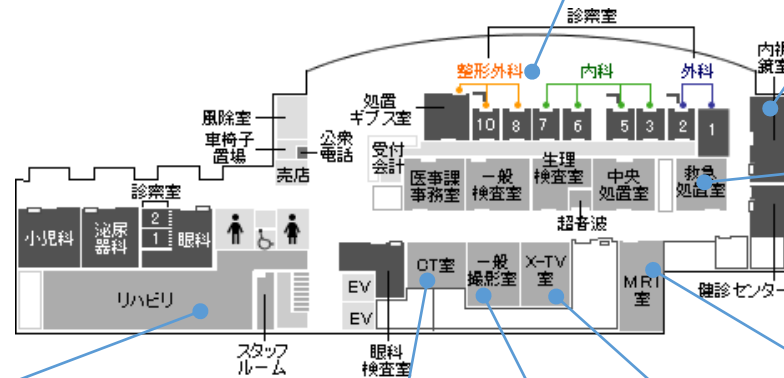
診察室
整形外科
内科
外科
内視鏡室
処置ギプス室
10
8
7
6
5
3
2
1
風除室
車椅子置場
公衆電話
売店
受付会計
医事課事務室
一般検査室
生理検査室
中央処置室
救急処置室
超音波
診察室
小児科
泌尿器科
2
1
眼科
リハビリ
EV
EV
CT室
一般撮影室
X-TV室
MRI室
健診センター
スタッフルーム
眼科検査室